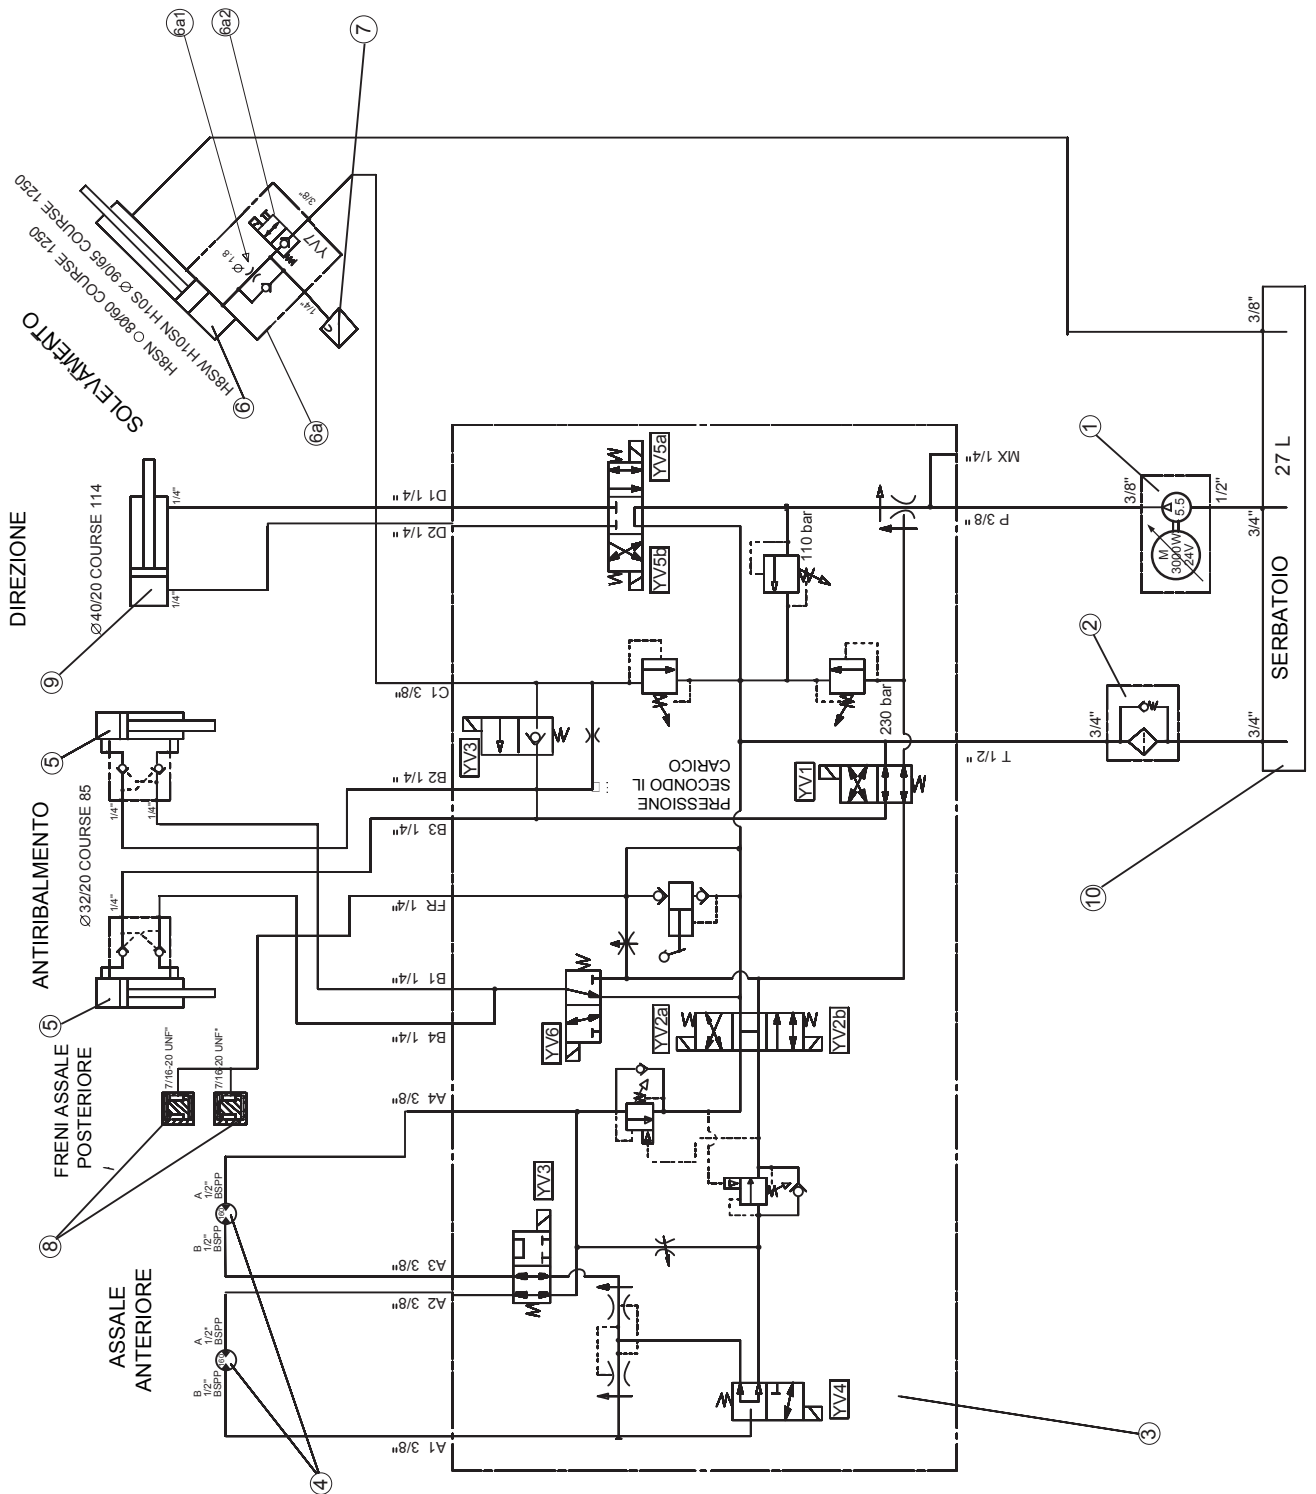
6a1
6a2
7
H8SW H10SN H10S Ø 90/65 COURSE 1250
H8SN Ø 80/60 COURSE 1250
SOLEVAMENTO
6
6a
3/8"
1/4"
YV7
Ø 1.8
DIREZIONE
Ø40/20 COURSE 114
1/4"
1/4"
9
D1 1/4"
D2 1/4"
YV5a
YV5b
MX 1/4"
P 3/8"
110 bar
1
3/8"
1/2"
M
3000W
24V
5,5
27 L
3/4"
SERBATOIO
3/8"
C1 3/8"
YV3
230 bar
2
3/4"
3/4"
T 1/2"
PRESSIONE SECONDO IL CARICO
YV1
5
ANTIRIBALMENTO
Ø32/20 COURSE 85
1/4"
1/4"
1/4"
B2 1/4"
B3 1/4"
10
FR 1/4"
B1 1/4"
B4 1/4"
5
YV6
YV2a
YV2b
FRENI ASSALE POSTERIORE
7/16-20 UNF"
7/16-20 UNF"
A4 3/8"
8
A 1/2" BSPP
B 1/2" BSPP
YV3
A3 3/8"
A2 3/8"
ASSALE ANTERIORE
A 1/2" BSPP
B 1/2" BSPP
YV4
3
A1 3/8"
4